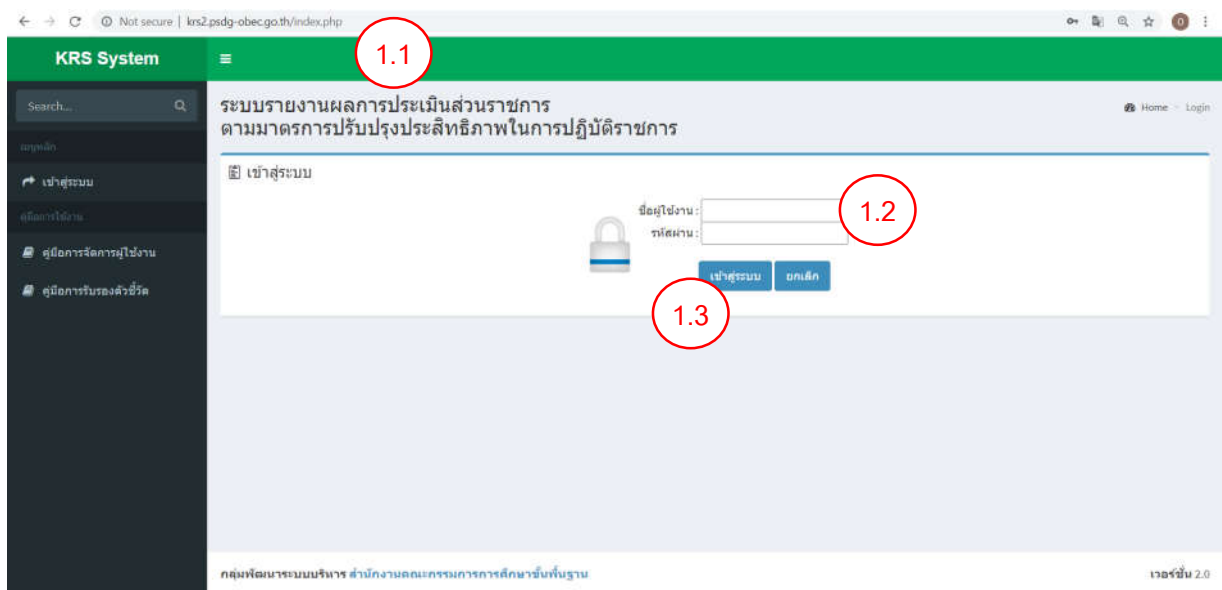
Not secure | krs2.psdg-obec.go.th/index.php

KRS System

1.1

Search...

เมนูหลัก

เข้าสู่ระบบ

คู่มือการใช้งาน

คู่มือการจัดการผู้ใช้งาน

คู่มือการรับรองตัวชี้วัด

ระบบรายงานผลการประเมินส่วนราชการ
ตามมาตรการปรับปรุงประสิทธิภาพในการปฏิบัติราชการ

Home > Login

เข้าสู่ระบบ

ชื่อผู้ใช้งาน :

รหัสผ่าน :

1.2

เข้าสู่ระบบ ยกเลิก

1.3

กลุ่มพัฒนาระบบบริหาร สำนักงานคณะกรรมการการศึกษาขั้นพื้นฐาน

เวอร์ชั่น 2.0